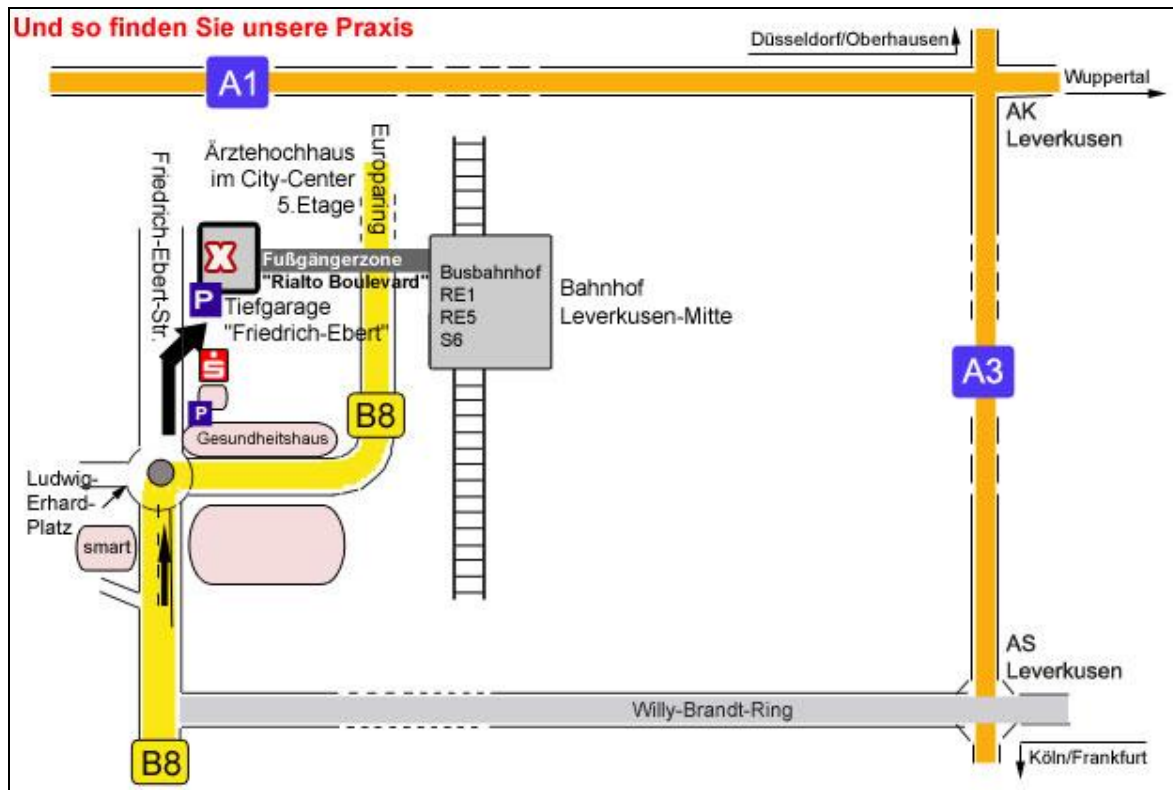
Und so finden Sie unsere Praxis

Düsseldorf/Oberhausen

A1

Wuppertal

AK Leverkusen

Friedrich-Ebert-Str.

Ärztehochhaus im City-Center 5.Etage

Europaring

Fußgängerzone "Rialto Boulevard"

Busbahnhof RE1 RE5 S6

Bahnhof Leverkusen-Mitte

P Tiefgarage "Friedrich-Ebert"

A3

P

Gesundheitshaus

B8

Ludwig-Erhard-Platz

smart

AS Leverkusen

Willy-Brandt-Ring

B8

Köln/Frankfurt